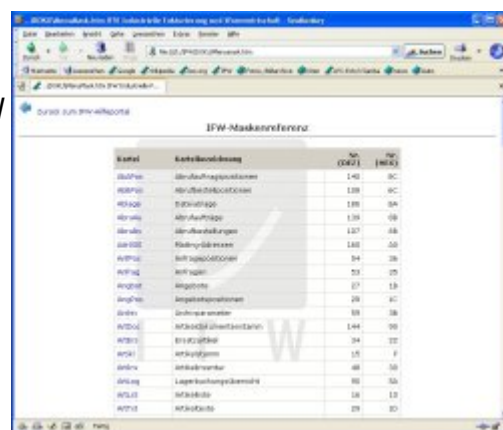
zurück zum IFW-Hilfeportal

IFW-Maskenreferenz

| Kürzel | Kurzbezeichnung | Nr (DEZ) | Nr (HEX) |
|---|---|---|---|
| AbAPos | Abrufauftragspositionen | 140 | 8C |
| AbBPos | Abrufbestellpositionen | 139 | 8B |
| AbAuftr | Abrufaufträge | 138 | 8A |
| AbrufAu | Abrufaufträge | 139 | 8B |
| AbrufBe | Abrufbestellungen | 137 | 89 |
| AlarmBl | Risikogebühren | 160 | A0 |
| AnfPos | Anfragepositionen | 54 | 36 |
| Anfrag | Anfragen | 53 | 35 |
| Angebot | Angebote | 27 | 1B |
| AngPos | Angebotspositionen | 28 | 1C |
| Antim | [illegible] | 59 | 3B |
| ArtDoc | Artikeldokumentenstamm | 144 | 90 |
| ArtErs | Ersatzartikel | 34 | 22 |
| Artikl | Artikelstamm | 15 | F |
| ArtInv | Artikelinventur | 48 | 30 |
| ArtLag | Lagerbuchungsübersicht | 90 | 5A |
| ArtLst | Artikelliste | 18 | 12 |
| ArtTxt | Artikeltexte | 29 | 1D |